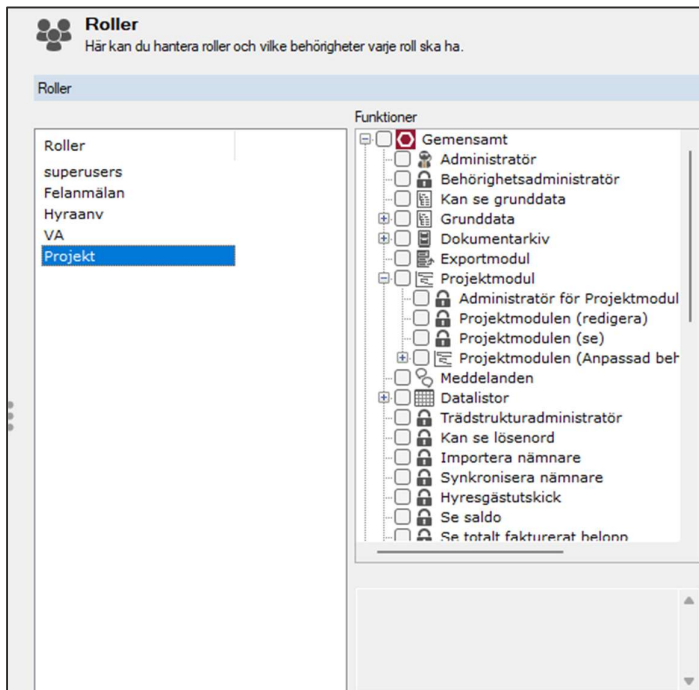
Roller
Här kan du hantera roller och vilke behörigheter varje roll ska ha.

Roller

Roller
superusers
Felanmälan
Hyraanv
VA
Projekt

Funktioner
Gemensamt
Administratör
Behörighetsadministratör
Kan se grunddata
Grunddata
Dokumentarkiv
Exportmodul
Projektmodul
Administratör för Projektmodul
Projektmodulen (redigera)
Projektmodulen (se)
Projektmodulen (Anpassad beh
Meddelanden
Datalistor
Trädstrukturadministratör
Kan se lösenord
Importera nämnare
Synkronisera nämnare
Hyresgästutskick
Se saldo
Se totalt fakturerat belopp